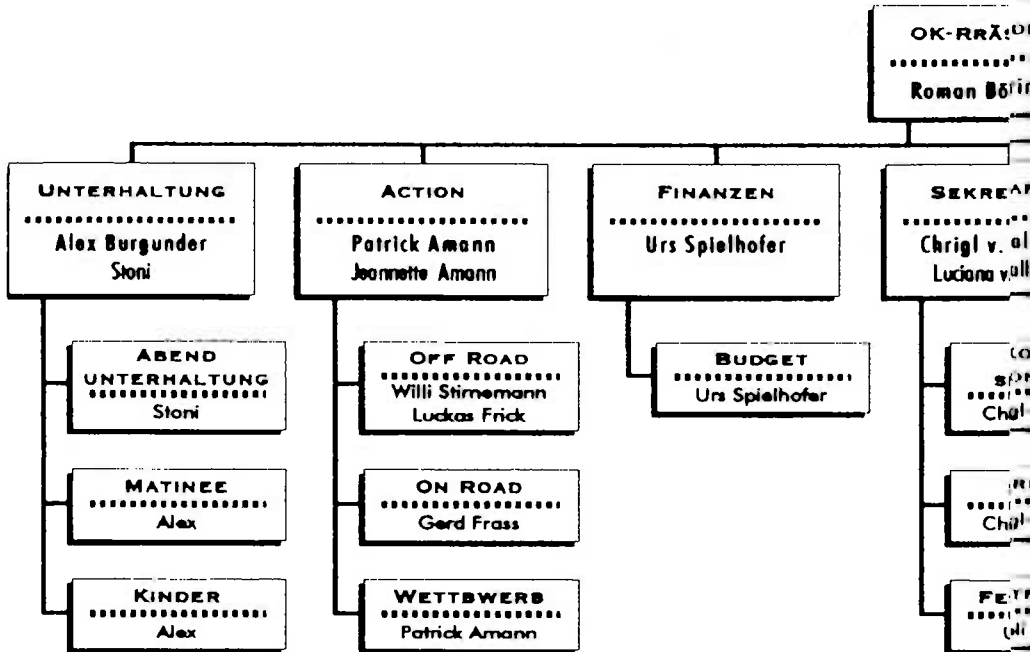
OK-PRÄS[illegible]
Roman Bö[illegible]

UNTERHALTUNG
Alex Burgunder
Stoni

ACTION
Patrick Amann
Jeannette Amann

FINANZEN
Urs Spielhofer

SEKRE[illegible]
Chrigl v. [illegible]
Luciana v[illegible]

ABEND UNTERHALTUNG
Stoni

MATINEE
Alex

KINDER
Alex

OFF ROAD
Willi Stirnemann
Luckas Frick

ON ROAD
Gerd Frass

WETTBWERB
Patrick Amann

BUDGET
Urs Spielhofer

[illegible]
Chr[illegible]

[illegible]
Chr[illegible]

FE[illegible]
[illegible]